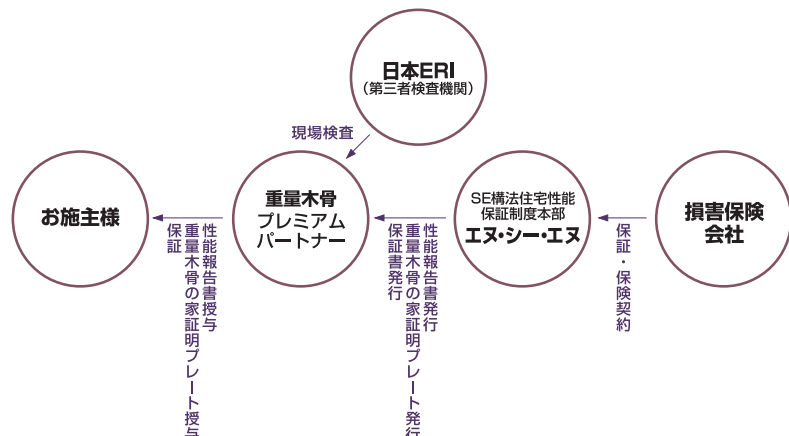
日本ERI
（第三者検査機関）

現場検査

お施主様

重量木骨
プレミアム
パートナー

SE構法住宅性能
保証制度本部
エヌ・シー・エヌ

損害保険
会社

性能報告書授与
重量木骨の家証明プレート授与
保証

性能報告書発行
重量木骨の家証明プレート発行
保証書発行

保証・保険契約